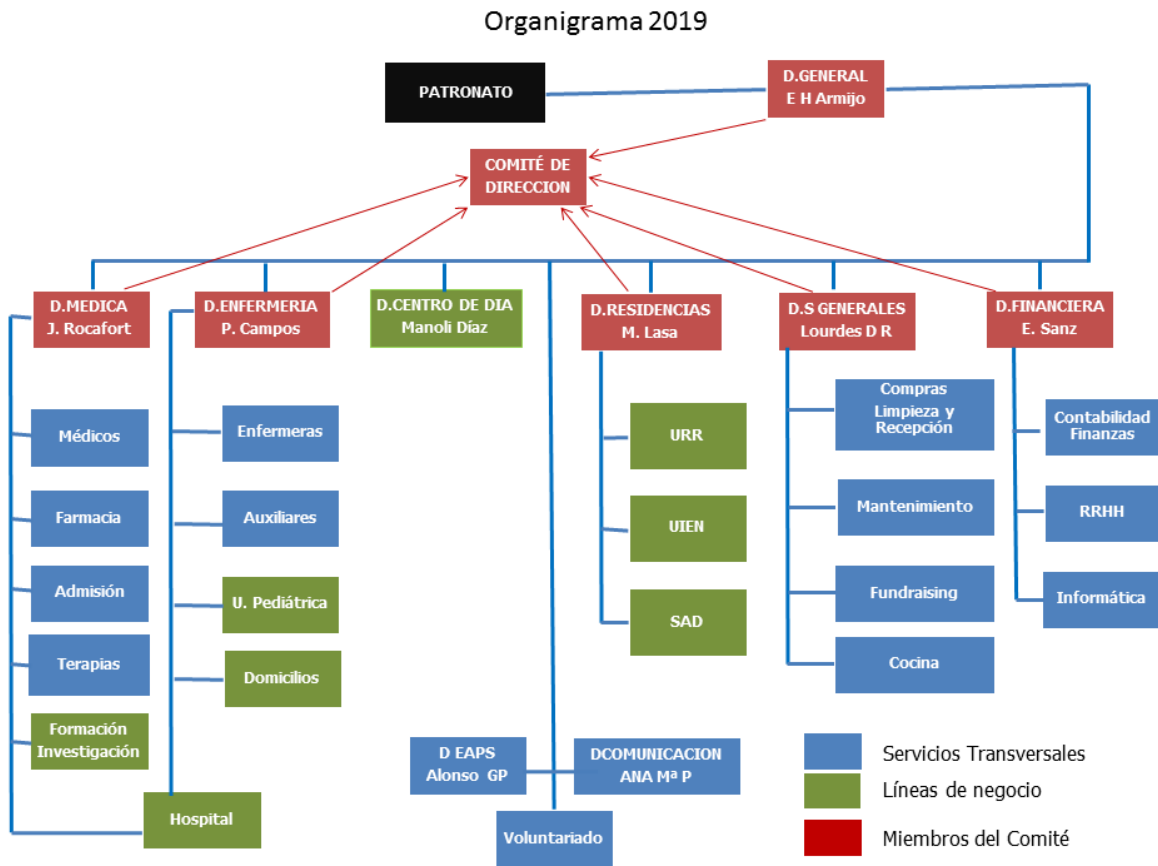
Organigrama 2019

PATRONATO

D.GENERAL
E H Armijo

COMITÉ DE DIRECCION

D.MEDICA
J. Rocafort

D.ENFERMERIA
P. Campos

D.CENTRO DE DIA
Manoli Díaz

D.RESIDENCIAS
M. Lasa

D.S GENERALES
Lourdes D R

D.FINANCIERA
E. Sanz

Médicos

Farmacia

Admisión

Terapias

Formación Investigación

Enfermeras

Auxiliares

U. Pediátrica

Domicilios

Hospital

URR

UIEN

SAD

Compras Limpieza y Recepción

Mantenimiento

Fundraising

Cocina

Contabilidad Finanzas

RRHH

Informática

D EAPS
Alonso GP

DCOMUNICACION
ANA Mª P

Voluntariado

Servicios Transversales

Líneas de negocio

Miembros del Comité